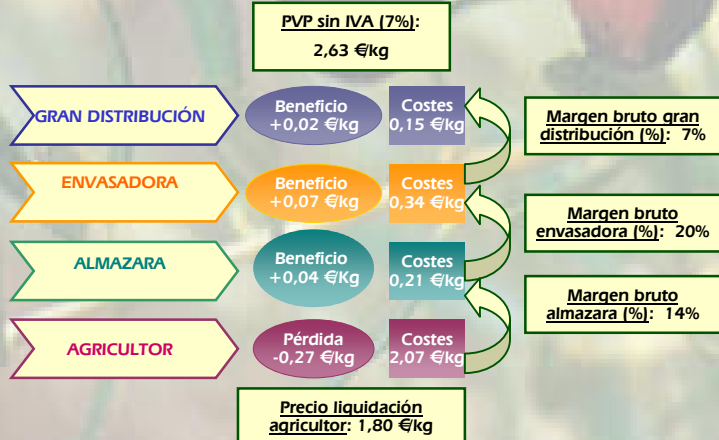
PVP sin IVA (7%):
2,63 €/kg

GRAN DISTRIBUCIÓN

Beneficio
+0,02 €/kg

Costes
0,15 €/kg

Margen bruto gran distribución (%): 7%

ENVASADORA

Beneficio
+0,07 €/kg

Costes
0,34 €/kg

Margen bruto envasadora (%): 20%

ALMAZARA

Beneficio
+0,04 €/Kg

Costes
0,21 €/kg

Margen bruto almazara (%): 14%

AGRICULTOR

Pérdida
-0,27 €/kg

Costes
2,07 €/kg

Precio liquidación agricultor: 1,80 €/kg